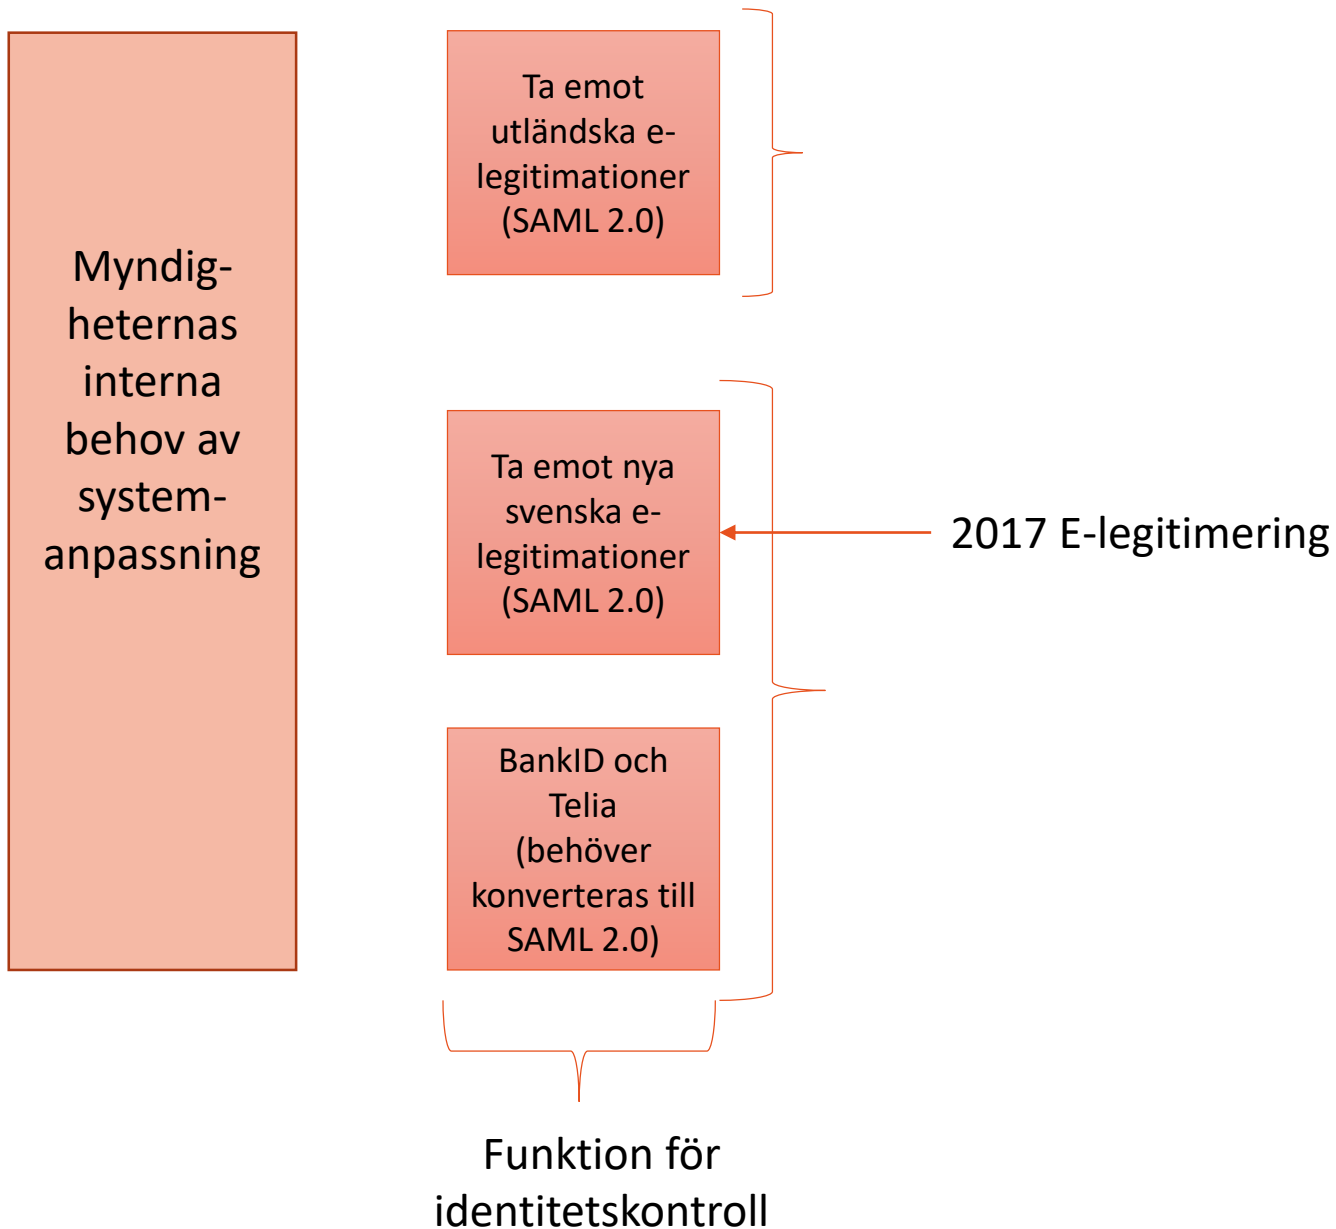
Myndigheternas interna behov av systemanpassning

Ta emot utländska e-legitimationer (SAML 2.0)

Ta emot nya svenska e-legitimationer (SAML 2.0)

2017 E-legitimering

BankID och Telia (behöver konverteras till SAML 2.0)

Funktion för identitetskontroll